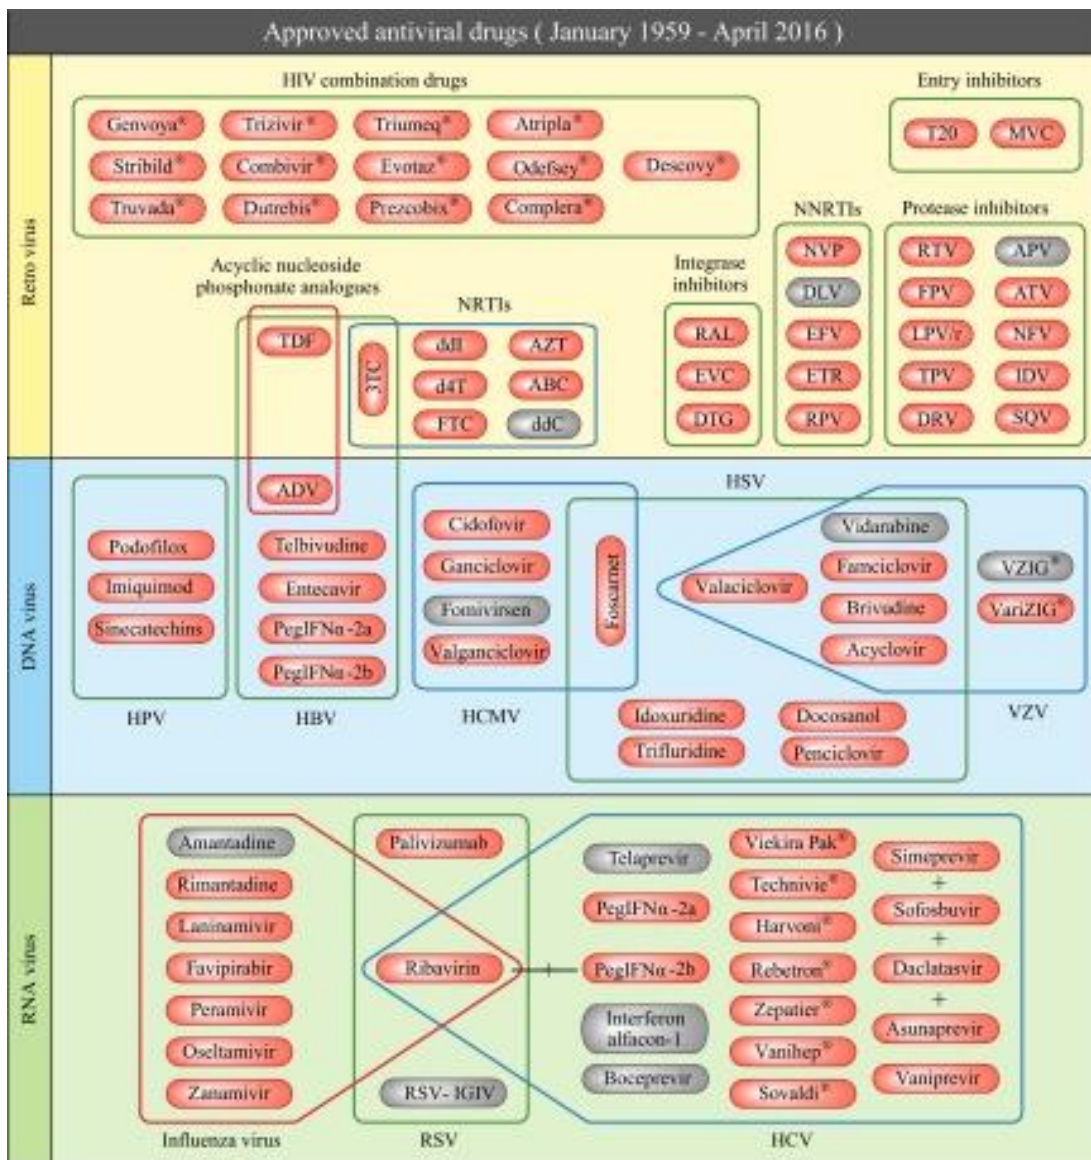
Approved antiviral drugs ( January 1959 - April 2016 )

Retro virus

HIV combination drugs

Genvoya®
Trizivir®
Triumeq®
Atripla®
Stribild®
Combivir®
Evotaz®
Odefsey®
Descovy®
Truvada®
Dutrebis®
Prezcobix®
Complera®

Entry inhibitors

T20
MVC

NNRTIs

Protease inhibitors

Acyclic nucleoside phosphonate analogues

NRTIs

Integrase inhibitors

TDF
3TC
ddI
AZT
d4T
ABC
FTC
ddC

RAL
EVC
DTG

NVP
DLV
EFV
ETR
RPV

RTV
APV
FPV
ATV
LPV/r
NFV
TPV
IDV
DRV
SQV

DNA virus

HSV

ADV

Podofilox
Imiquimod
Sinecatechins

Telbivudine
Entecavir
PegIFNα-2a
PegIFNα-2b

Cidofovir
Ganciclovir
Fomivirsen
Valganciclovir

Foscarnet

Valaciclovir

Vidarabine
Famciclovir
Brivudine
Acyclovir

VZIG®
VariZIG®

HPV
HBV
HCMV

Idoxuridine
Trifluridine
Docosanol
Penciclovir

VZV

RNA virus

Amantadine
Rimantadine
Laninamivir
Favipirabir
Peramivir
Oseltamivir
Zanamivir

Palivizumab

Ribavirin

RSV-IGIV

Telaprevir
PegIFNα-2a
PegIFNα-2b
Interferon alfacon-1
Boceprevir

Viekira Pak®
Technivie®
Harvoni®
Rebetron®
Zepatier®
Vanihep®
Sovaldi®

Simeprevir
+
Sofosbuvir
+
Daclatasvir
+
Asunaprevir
Vaniprevir

Influenza virus
RSV
HCV